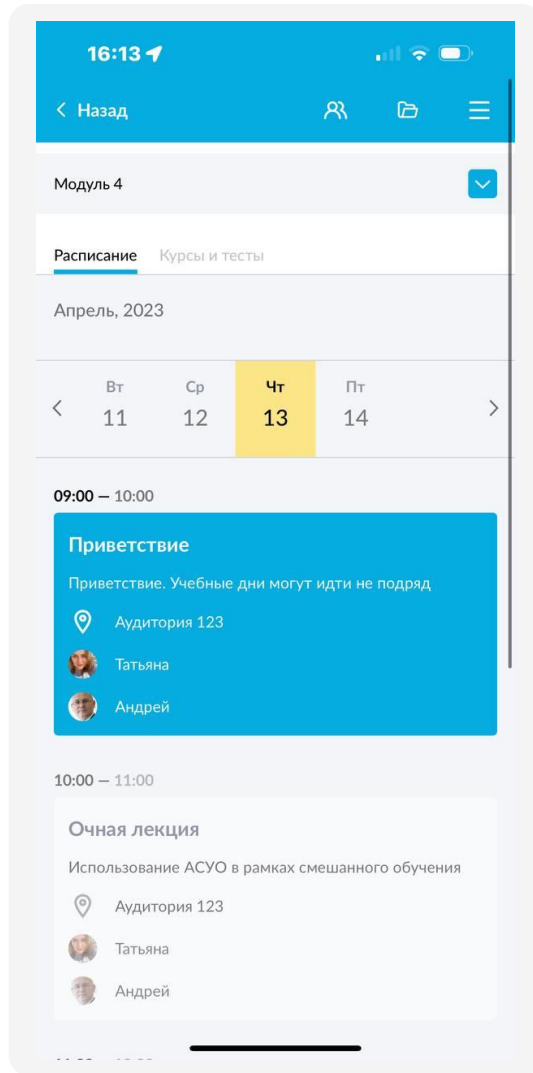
16:13

Назад

Модуль 4

Расписание Курсы и тесты

Апрель, 2023

Вт 11
Ср 12
Чт 13
Пт 14

09:00 — 10:00

Приветствие

Приветствие. Учебные дни могут идти не подряд

Аудитория 123

Татьяна

Андрей

10:00 — 11:00

Очная лекция

Использование АСУО в рамках смешанного обучения

Аудитория 123

Татьяна

Андрей

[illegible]